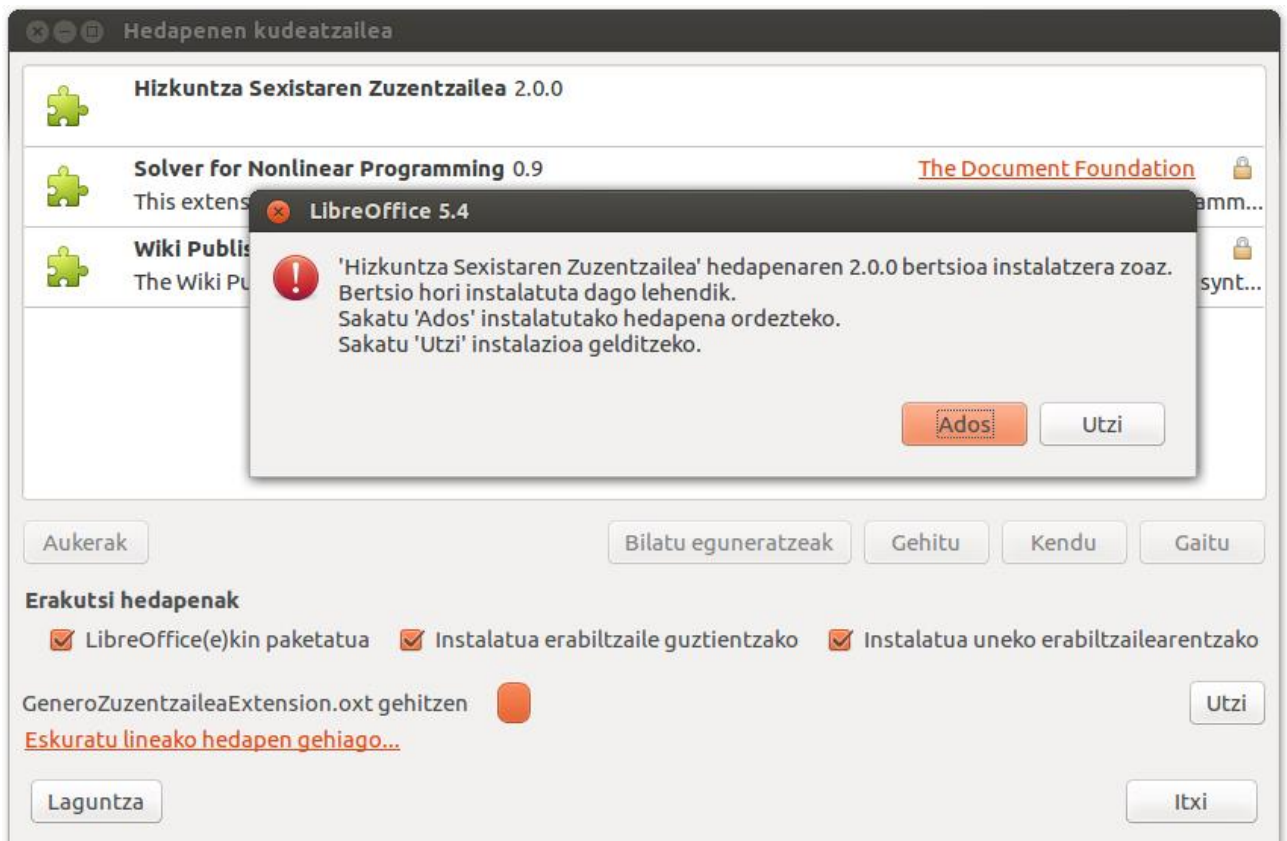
Hedapenen kudeatzailea

Hizkuntza Sexistaren Zuzentzailea 2.0.0

Solver for Nonlinear Programming 0.9

The Document Foundation

This extens

amm...

Wiki Publis

The Wiki Pu

synt...

LibreOffice 5.4

'Hizkuntza Sexistaren Zuzentzailea' hedapenaren 2.0.0 bertsioa instalatzera zoaz.
Bertsio hori instalatuta dago lehendik.
Sakatu 'Ados' instalatutako hedapena ordezteko.
Sakatu 'Utzi' instalazioa gelditzeko.

Ados

Utzi

Aukerak

Bilatu eguneratzeak

Gehitu

Kendu

Gaitu

Erakutsi hedapenak

LibreOffice(e)kin paketatua

Instalatua erabiltzaile guztientzako

Instalatua uneko erabiltzailearentzako

GeneroZuzentzaileaExtension.oxt gehitzen

Utzi

Eskuratu lineako hedapen gehiago...

Laguntza

Itxi